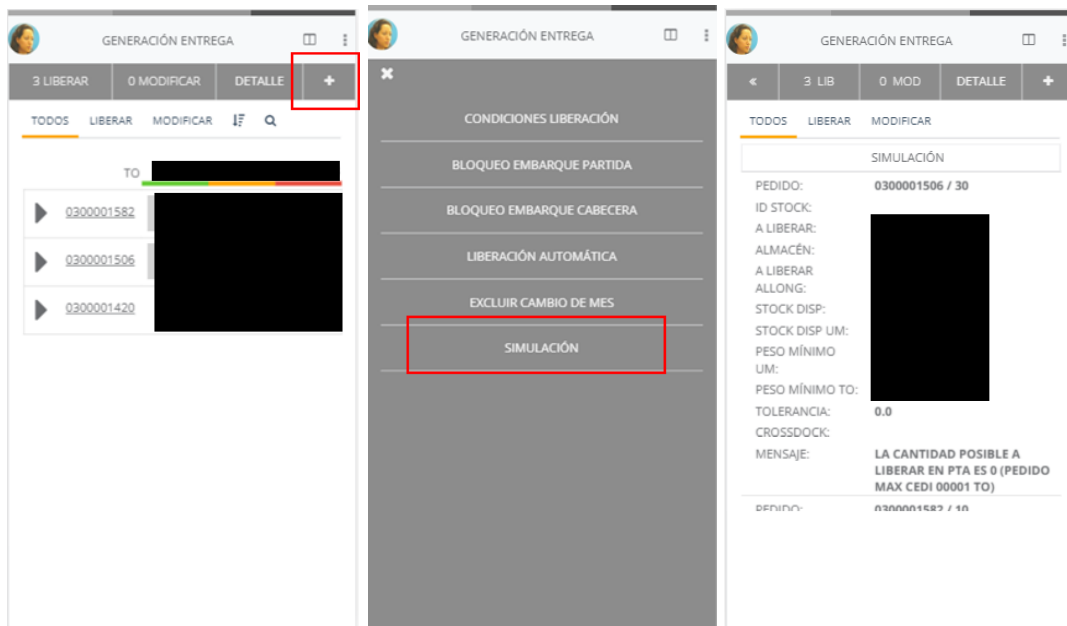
GENERACIÓN ENTREGA

3 LIBERAR | 0 MODIFICAR | DETALLE | +

TODOS LIBERAR MODIFICAR

TO

0300001582

0300001506

0300001420

GENERACIÓN ENTREGA

✖

CONDICIONES LIBERACIÓN

BLOQUEO EMBARQUE PARTIDA

BLOQUEO EMBARQUE CABECERA

LIBERACIÓN AUTOMÁTICA

EXCLUIR CAMBIO DE MES

SIMULACIÓN

GENERACIÓN ENTREGA

« | 3 LIB | 0 MOD | DETALLE | +

TODOS LIBERAR MODIFICAR

SIMULACIÓN

PEDIDO: 0300001506 / 30
ID STOCK:
A LIBERAR:
ALMACÉN:
A LIBERAR ALLONG:
STOCK DISP:
STOCK DISP UM:
PESO MÍNIMO UM:
PESO MÍNIMO TO:
TOLERANCIA: 0.0
CROSSDOCK:
MENSAJE: LA CANTIDAD POSIBLE A LIBERAR EN PTA ES 0 (PEDIDO MAX CEDI 00001 TO)
PEDIDO: 0300001582 / 10